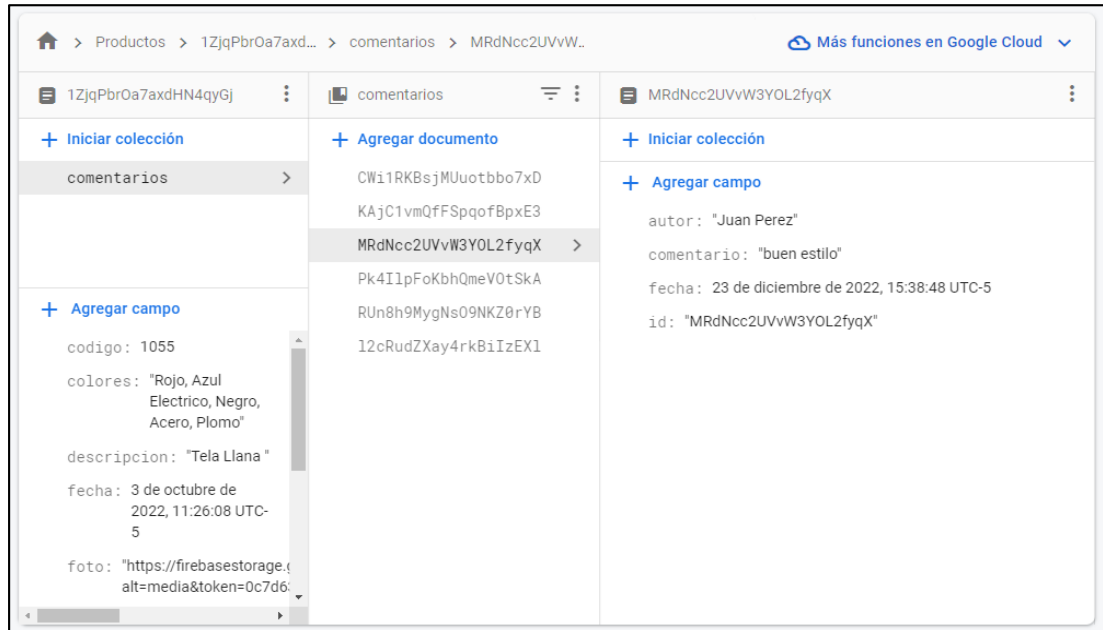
> Productos > 1ZjqPbrOa7axd... > comentarios > MRdNcc2UVvW...

Más funciones en Google Cloud

1ZjqPbrOa7axdHN4qyGj

+ Iniciar colección

comentarios >

+ Agregar campo

codigo: 1055

colores: "Rojo, Azul Electrico, Negro, Acero, Plomo"

descripcion: "Tela Llana "

fecha: 3 de octubre de 2022, 11:26:08 UTC-5

foto: "https://firebasestorage.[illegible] alt=media&token=0c7d6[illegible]

comentarios

+ Agregar documento

CWi1RKBsjMUuotbbo7xD

KAjC1vmQfFSpqofBpxE3

MRdNcc2UVvW3YOL2fyqX >

Pk4IlpFoKbhQmeVOtSkA

RUn8h9MygNsO9NKZ0rYB

l2cRudZXay4rkBiIzEXl

MRdNcc2UVvW3YOL2fyqX

+ Iniciar colección

+ Agregar campo

autor: "Juan Perez"

comentario: "buen estilo"

fecha: 23 de diciembre de 2022, 15:38:48 UTC-5

id: "MRdNcc2UVvW3YOL2fyqX"